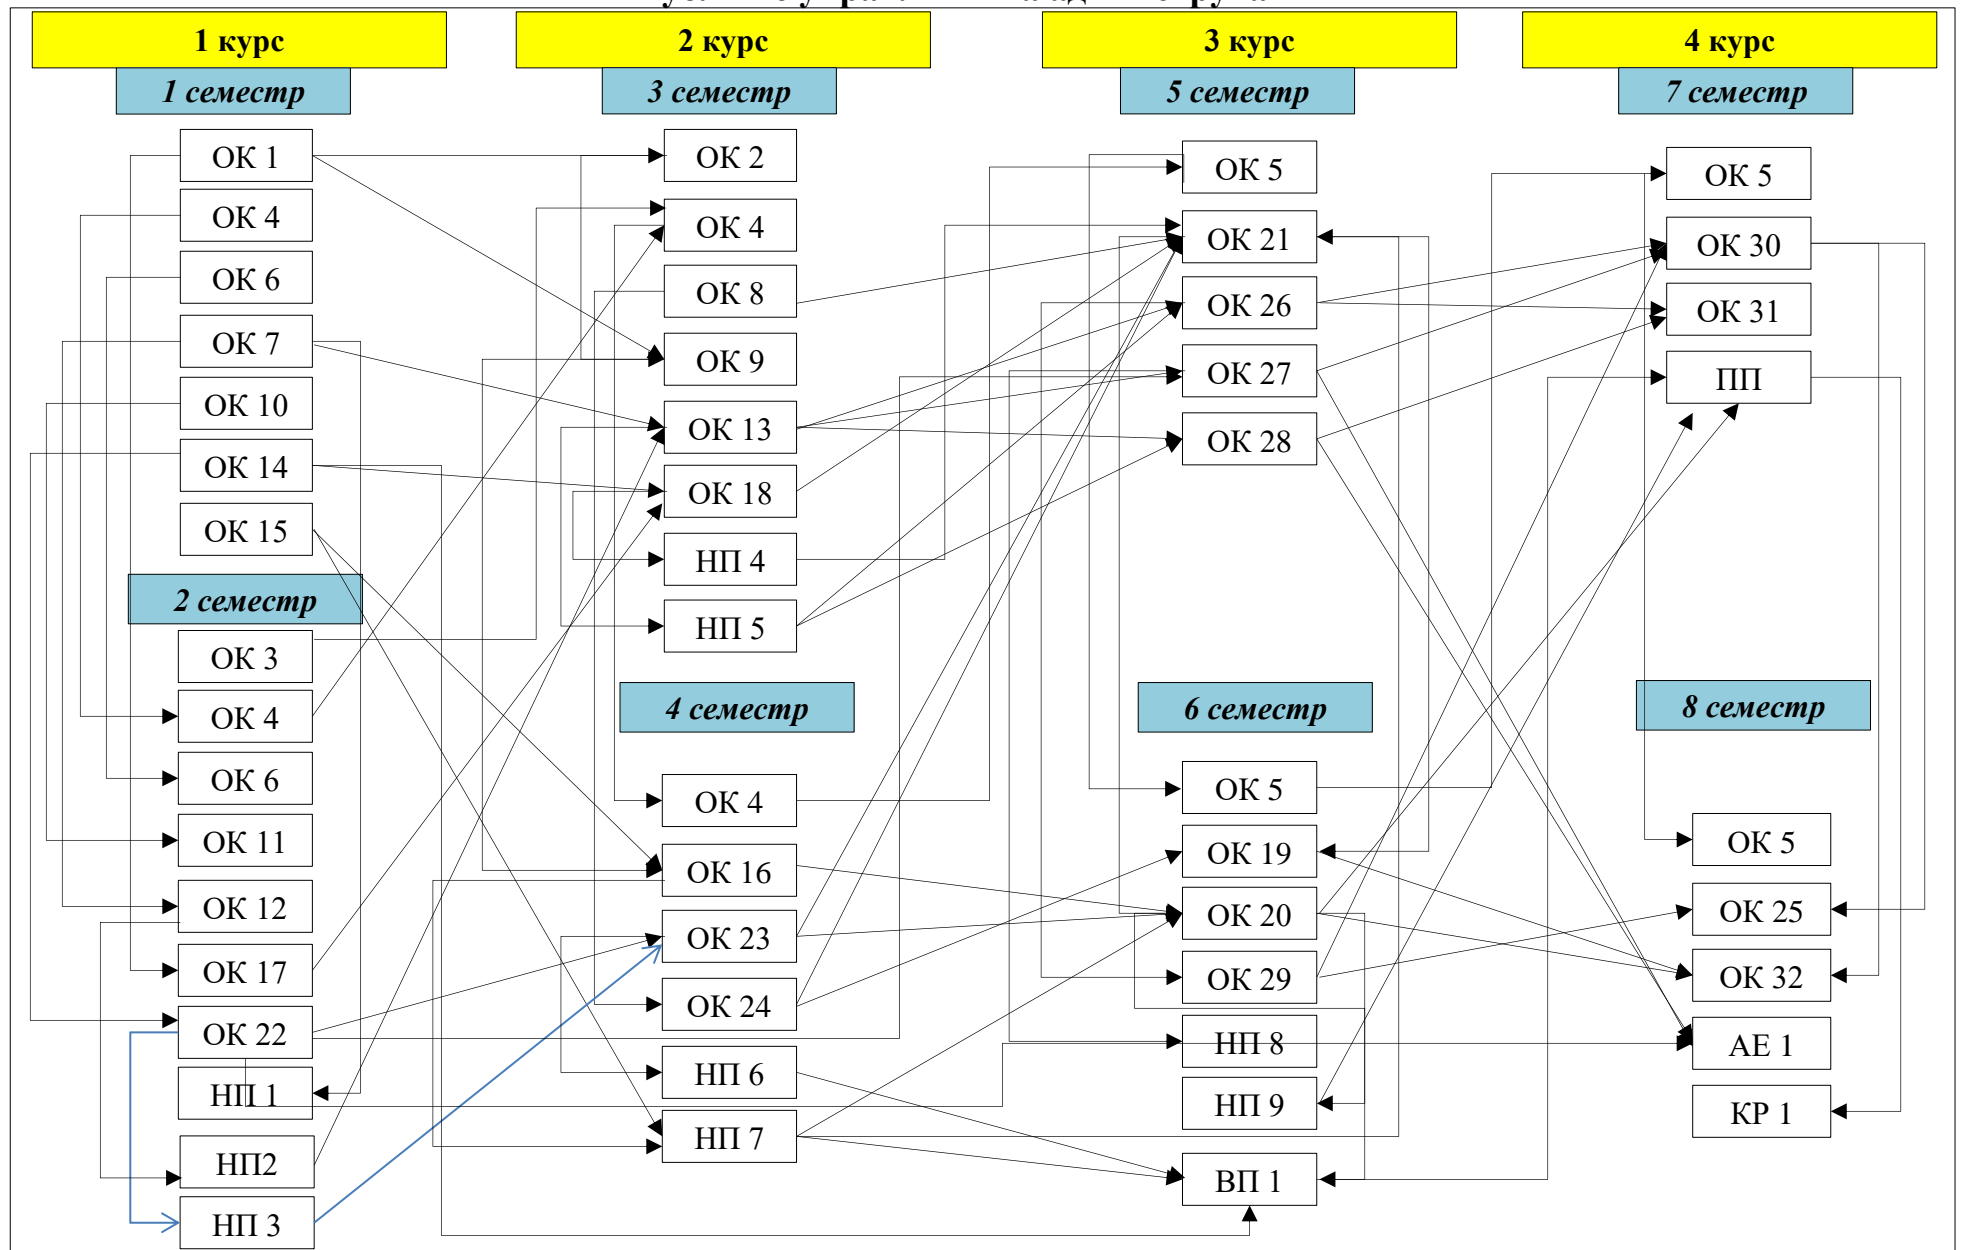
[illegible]

1 курс
1 семестр
ОК 1
ОК 4
ОК 6
ОК 7
ОК 10
ОК 14
ОК 15
2 семестр
ОК 3
ОК 4
ОК 6
ОК 11
ОК 12
ОК 17
ОК 22
НП 1
НП2
НП 3

2 курс
3 семестр
ОК 2
ОК 4
ОК 8
ОК 9
ОК 13
ОК 18
НП 4
НП 5
4 семестр
ОК 4
ОК 16
ОК 23
ОК 24
НП 6
НП 7

3 курс
5 семестр
ОК 5
ОК 21
ОК 26
ОК 27
ОК 28
6 семестр
ОК 5
ОК 19
ОК 20
ОК 29
НП 8
НП 9
ВП 1

4 курс
7 семестр
ОК 5
ОК 30
ОК 31
ПП
8 семестр
ОК 5
ОК 25
ОК 32
АЕ 1
КР 1